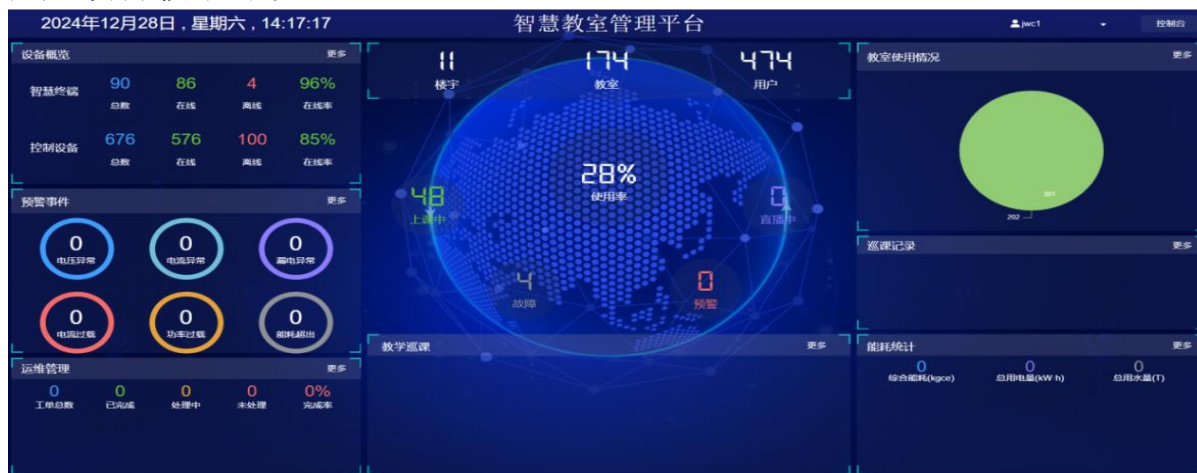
2024年12月28日，星期六，14:17:17

智慧教室管理平台

jwc1

控制台

设备概览

更多

| | | | | |
|---|---|---|---|---|
| 智慧终端 | 90 总数 | 86 在线 | 4 离线 | 96% 在线率 |
| 控制设备 | 676 总数 | 576 在线 | 100 离线 | 85% 在线率 |

预警事件

更多

0 电压异常

0 电流异常

0 漏电异常

0 电流过载

0 功率过载

0 能耗超出

运维管理

更多

0 工单总数

0 已完成

0 处理中

0 未处理

0% 完成率

11 楼宇

174 教室

474 用户

28% 使用率

48 上课中

0 直播中

4 故障

0 预警

教学巡课

更多

教室使用情况

更多

301

202

巡课记录

更多

能耗统计

更多

0 综合能耗(kgce)

0 总用电量(kW·h)

0 总用水量(T)